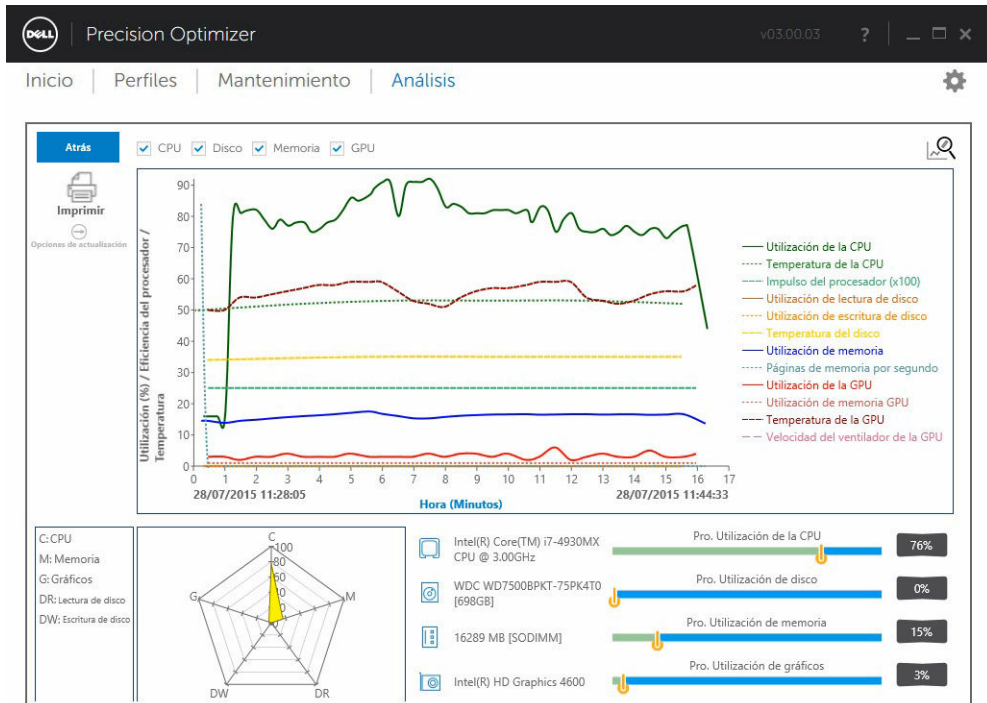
DELL Precision Optimizer v03.00.03 ? _ ☐ ✕

Inicio | Perfiles | Mantenimiento | Análisis

Atrás

CPU Disco Memoria GPU

Imprimir

Opciones de actualización

Utilización (%) / Eficiencia del procesador / Temperatura

90
80
70
60
50
40
30
20
10
0

0 1 2 3 4 5 6 7 8 9 10 11 12 13 14 15 16 17

28/07/2015 11:28:05

Hora (Minutos)

28/07/2015 11:44:33

Utilización de la CPU
Temperatura de la CPU
Impulso del procesador (x100)
Utilización de lectura de disco
Utilización de escritura de disco
Temperatura del disco
Utilización de memoria
Páginas de memoria por segundo
Utilización de la GPU
Utilización de memoria GPU
Temperatura de la GPU
Velocidad del ventilador de la GPU

C: CPU
M: Memoria
G: Gráficos
DR: Lectura de disco
DW: Escritura de disco

C
100
80
60
40
20
0
M
DR
DW
G

Intel(R) Core(TM) i7-4930MX CPU @ 3.00GHz
Pro. Utilización de la CPU
76%

WDC WD7500BPKT-75PK4T0 [698GB]
Pro. Utilización de disco
0%

16289 MB [SODIMM]
Pro. Utilización de memoria
15%

Intel(R) HD Graphics 4600
Pro. Utilización de gráficos
3%